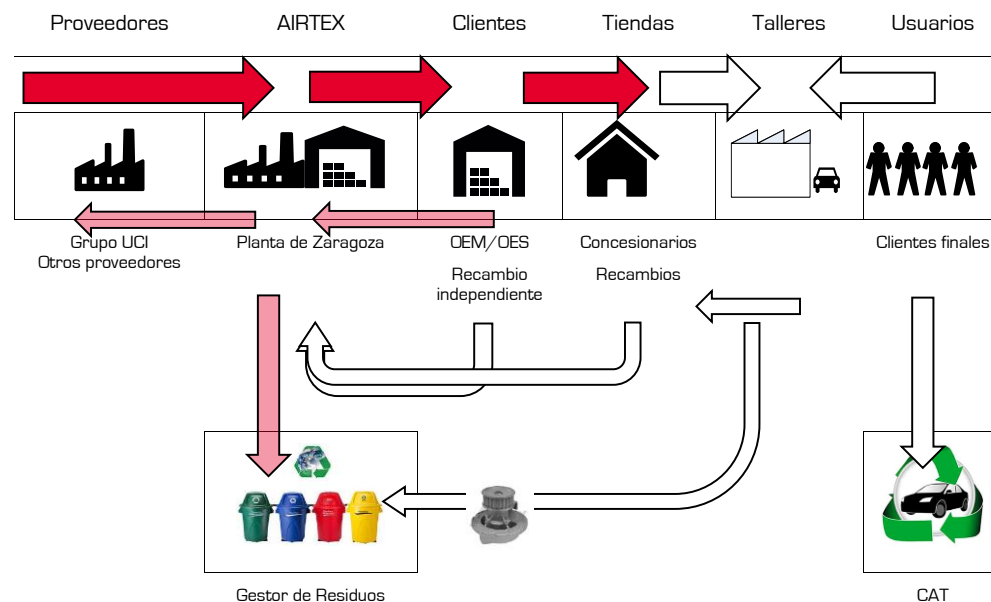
Proveedores AIRTEX Clientes Tiendas Talleres Usuarios

Grupo UCI
Otros proveedores

Planta de Zaragoza

OEM/OES

Recambio independiente

Concesionarios

Recambios

Clientes finales

Gestor de Residuos

CAT